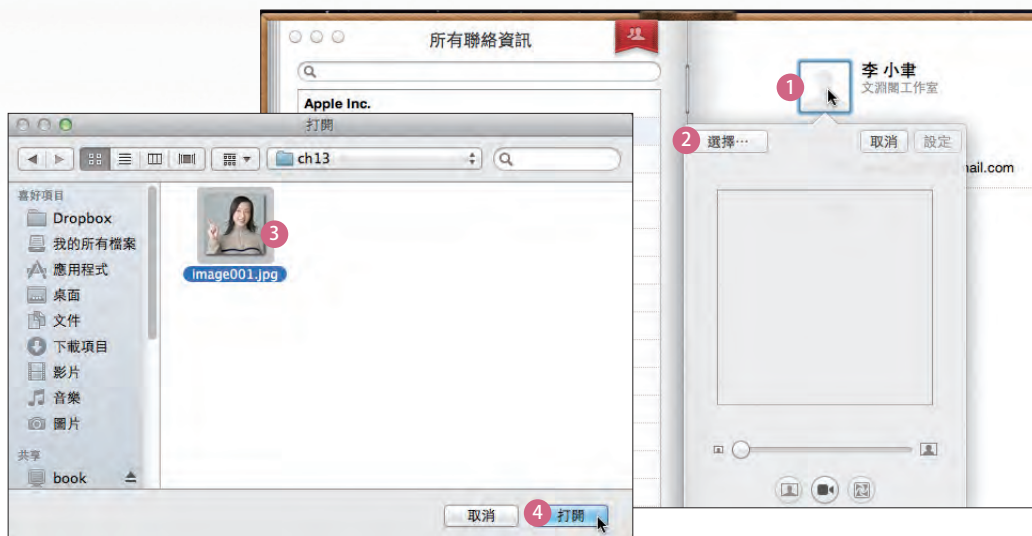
所有聯絡資訊

Apple Inc.

李 小聿
文淵閣工作室

1

2 選擇⋯

取消 設定

nail.com

打開

ch13

喜好項目
Dropbox
我的所有檔案
應用程式
桌面
文件
下載項目
影片
音樂
圖片

共享
book

3

image001.jpg

取消 4 打開